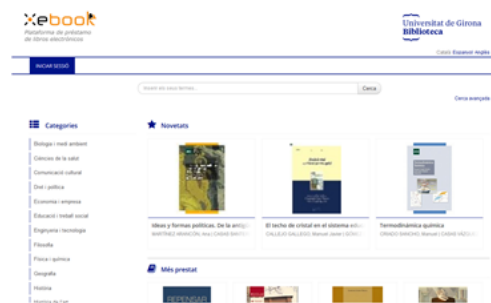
Xebook
Plataforma de préstamo de libros electrónicos

Universitat de Girona
Biblioteca

Català Español English

INICIAR SESSIÓ

Inserir els seus termes...
Cerca
Cerca avançada

Categories
Biologia i medi ambient
Ciències de la salut
Comunicació cultural
Dret i política
Economia i empresa
Educació i treball social
Enginyeria i tecnologia
Filosofia
Física i química
Geografia
Història
Història de l'art

Novetats
Ideas y formas políticas. De la antig...
MARTÍNEZ ARANCÓN, Ana | CABAS SANTOS...
El techo de cristal en el sistema ed...
CALLEJO GALLEGO, Manuel Javier | GÓM...
Termodinámica química
GRANDE SANCHO, Manuel | CABAS VIZCA...

Més prestat
REPENSAR